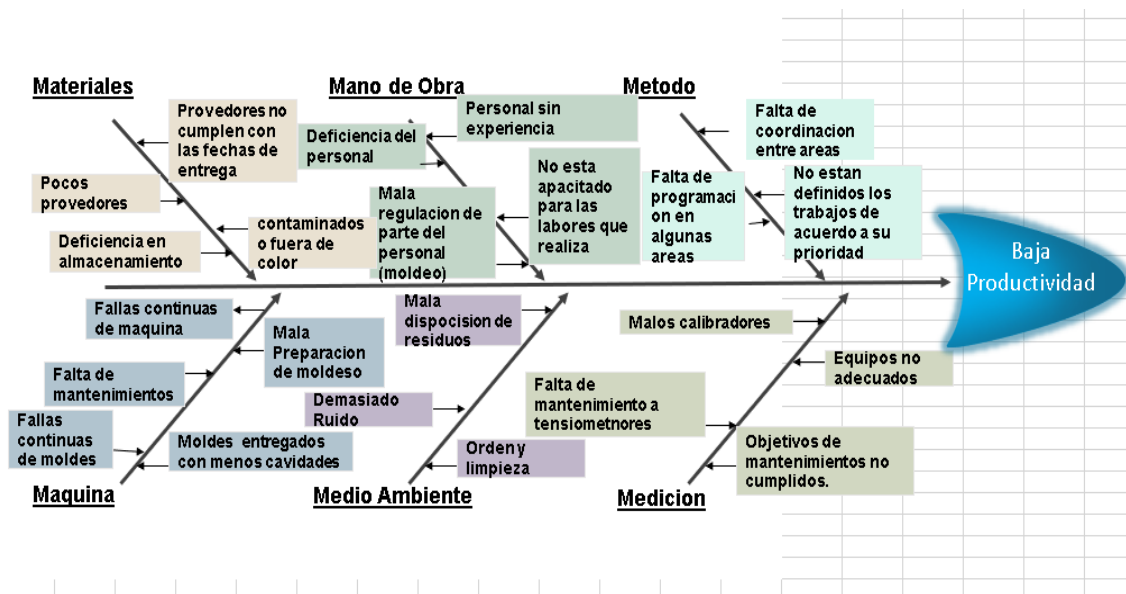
Materiales

Provedores no cumplen con las fechas de entrega

Pocos provedores

Deficiencia en almacenamiento

contaminados o fuera de color

Mano de Obra

Personal sin experiencia

Deficiencia del personal

No esta apacitado para las labores que realiza

Mala regulacion de parte del personal (moldeo)

Metodo

Falta de coordinacion entre areas

Falta de programacion en algunas areas

No estan definidos los trabajos de acuerdo a su prioridad

Baja Productividad

Fallas continuas de maquina

Mala Preparacion de moldeso

Falta de mantenimientos

Fallas continuas de moldes

Moldes entregados con menos cavidades

Maquina

Mala dispocision de residuos

Demasiado Ruido

Orden y limpieza

Medio Ambiente

Malos calibradores

Equipos no adecuados

Falta de mantenimiento a tensiometnores

Objetivos de mantenimientos no cumplidos.

Medicion